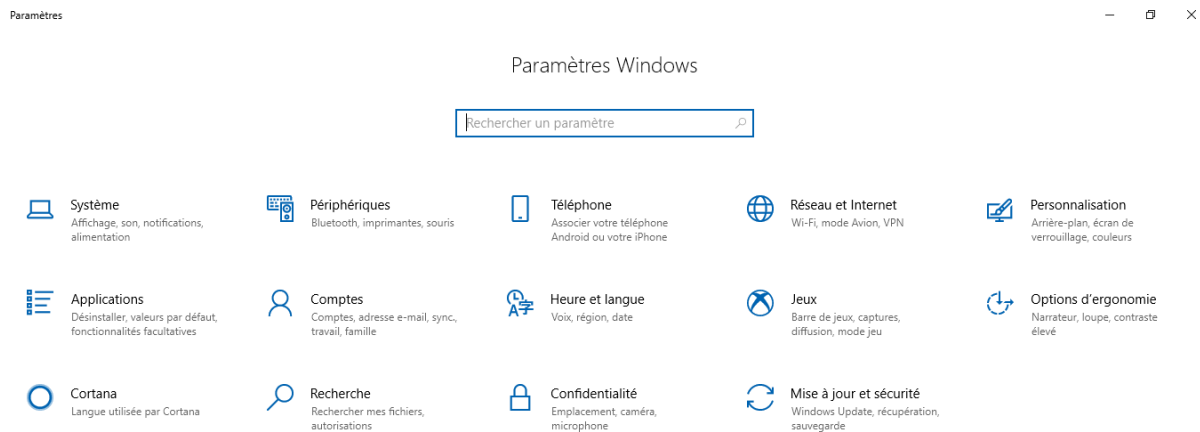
Paramètres

Paramètres Windows

Rechercher un paramètre

Système
Affichage, son, notifications, alimentation

Périphériques
Bluetooth, imprimantes, souris

Téléphone
Associer votre téléphone Android ou votre iPhone

Réseau et Internet
Wi-Fi, mode Avion, VPN

Personnalisation
Arrière-plan, écran de verrouillage, couleurs

Applications
Désinstaller, valeurs par défaut, fonctionnalités facultatives

Comptes
Comptes, adresse e-mail, sync., travail, famille

Heure et langue
Voix, région, date

Jeux
Barre de jeux, captures, diffusion, mode jeu

Options d'ergonomie
Narrateur, loupe, contraste élevé

Cortana
Langue utilisée par Cortana

Recherche
Rechercher mes fichiers, autorisations

Confidentialité
Emplacement, caméra, microphone

Mise à jour et sécurité
Windows Update, récupération, sauvegarde